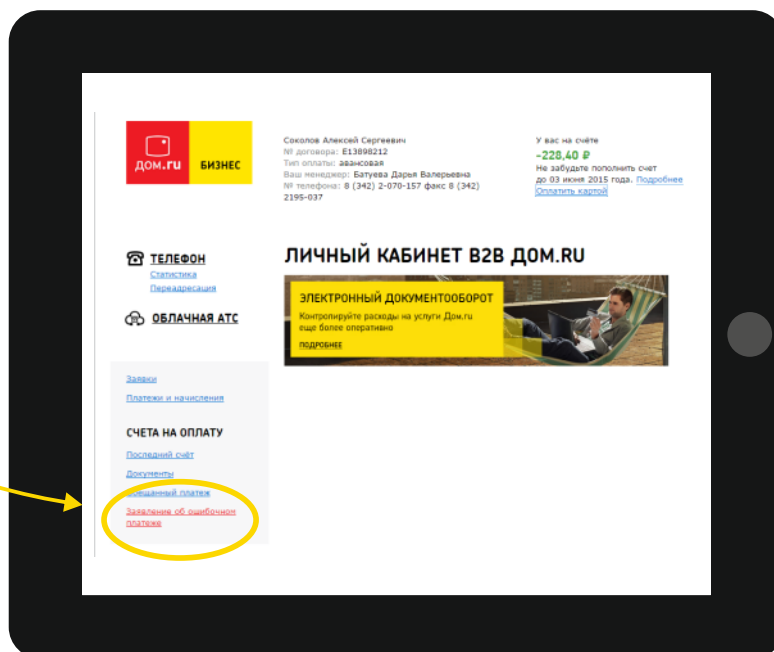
дом.ru БИЗНЕС

Соколов Алексей Сергеевич
№ договора: E13898212
Тип оплаты: авансовая
Ваш менеджер: Батуева Дарья Валерьевна
№ телефона: 8 (342) 2-070-157 факс 8 (342) 2195-037

У вас на счёте
-228,40 ₽
Не забудьте пополнить счет до 03 июня 2015 года. Подробнее
Оплатить картой

ТЕЛЕФОН
Статистика
Переадресация

ОБЛАЧНАЯ АТС

ЛИЧНЫЙ КАБИНЕТ B2B ДОМ.RU

ЭЛЕКТРОННЫЙ ДОКУМЕНТООБОРОТ
Контролируйте расходы на услуги Дом.ru еще более оперативно
ПОДРОБНЕЕ

Заявки
Платежи и начисления

СЧЕТА НА ОПЛАТУ
Последний счёт
Документы
Обещанный платеж
Заявление об ошибочном платеже